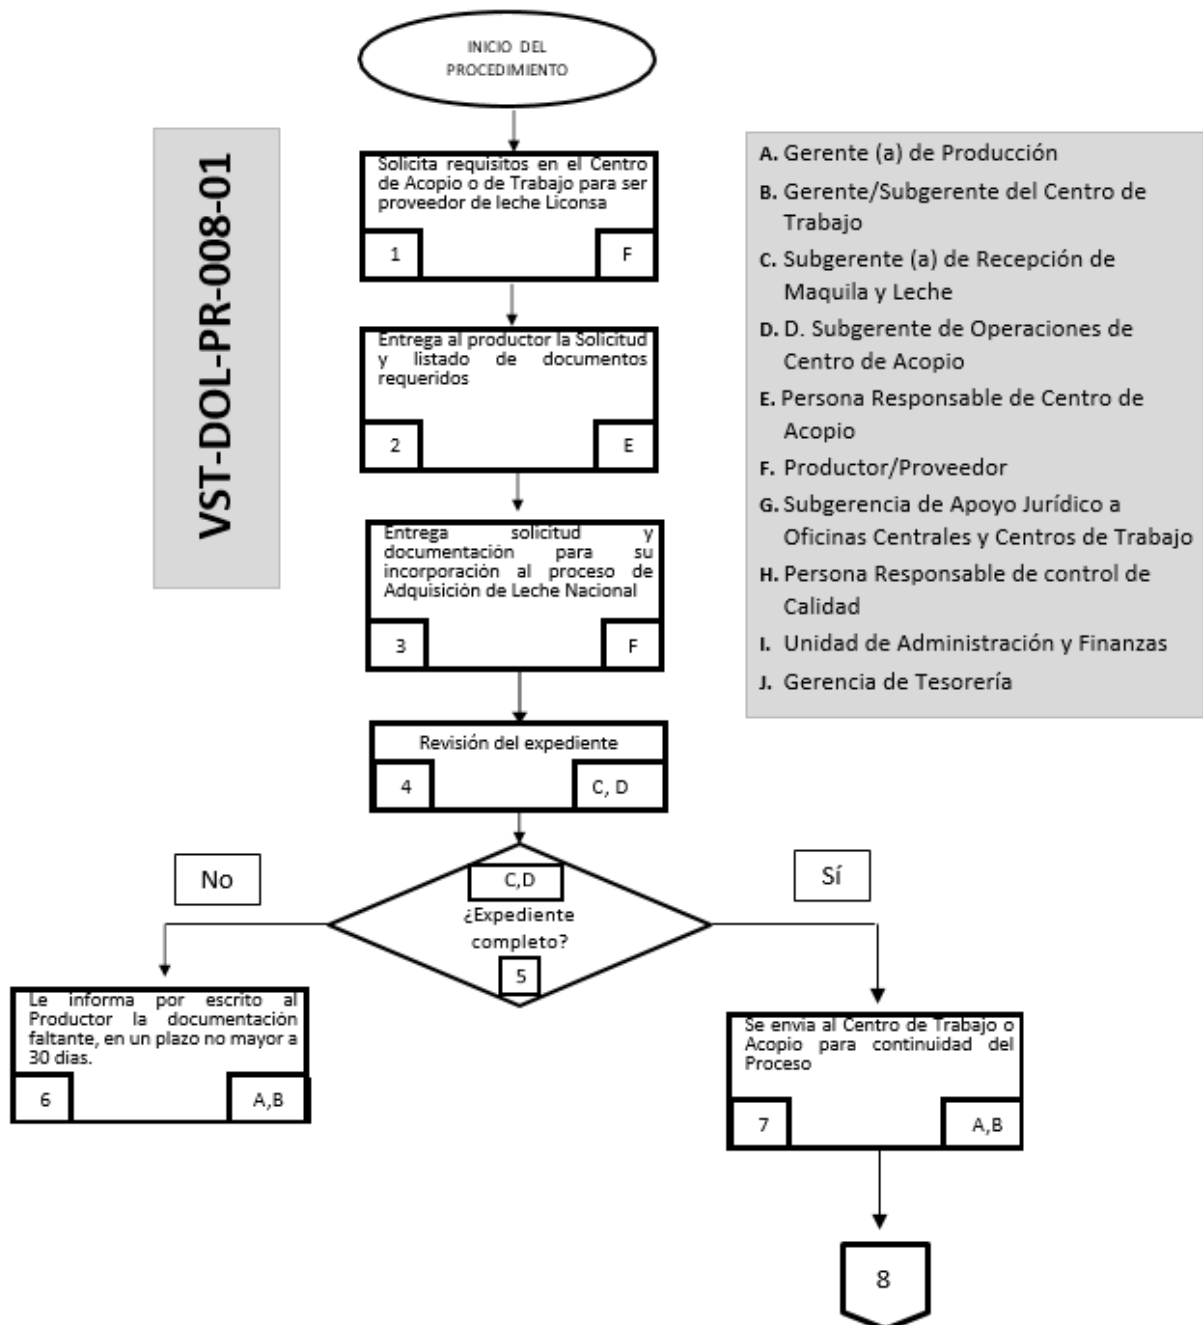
INICIO DEL PROCEDIMIENTO

VST-DOL-PR-008-01

Solicita requisitos en el Centro de Acopio o de Trabajo para ser proveedor de leche Liconsa

1 F

Entrega al productor la Solicitud y listado de documentos requeridos

2 E

Entrega solicitud y documentación para su incorporación al proceso de Adquisición de Leche Nacional

3 F

Revisión del expediente

4 C, D

No

Sí

C,D

¿Expediente completo?

5

Le informa por escrito al Productor la documentación faltante, en un plazo no mayor a 30 dias.

6 A,B

Se envia al Centro de Trabajo o Acopio para continuidad del Proceso

7 A,B

8

A. Gerente (a) de Producción
B. Gerente/Subgerente del Centro de Trabajo
C. Subgerente (a) de Recepción de Maquila y Leche
D. D. Subgerente de Operaciones de Centro de Acopio
E. Persona Responsable de Centro de Acopio
F. Productor/Proveedor
G. Subgerencia de Apoyo Jurídico a Oficinas Centrales y Centros de Trabajo
H. Persona Responsable de control de Calidad
I. Unidad de Administración y Finanzas
J. Gerencia de Tesorería